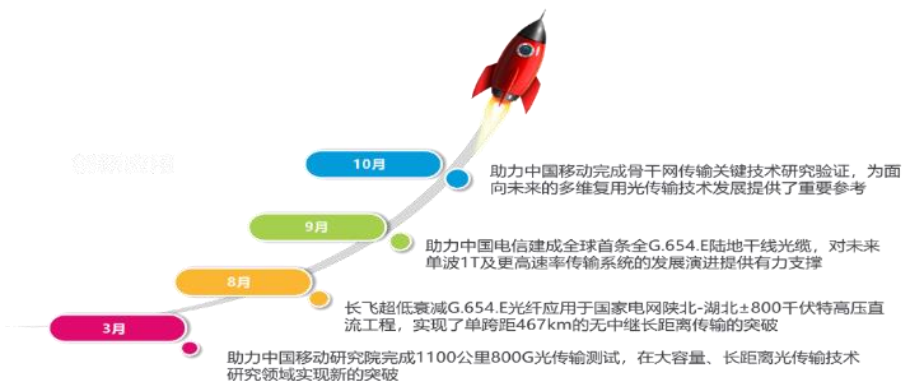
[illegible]

10月

助力中国移动完成骨干网传输关键技术研究验证，为面向未来的多维复用光传输技术发展提供了重要参考

9月

助力中国电信建成全球首条全G.654.E陆地干线光缆，对未来单波1T及更高速率传输系统的发展演进提供有力支撑

8月

长飞超低衰减G.654.E光纤应用于国家电网陕北-湖北±800千伏特高压直流工程，实现了单跨距467km的无中继长距离传输的突破

3月

助力中国移动研究院完成1100公里800G光传输测试，在大容量、长距离光传输技术研究领域实现新的突破